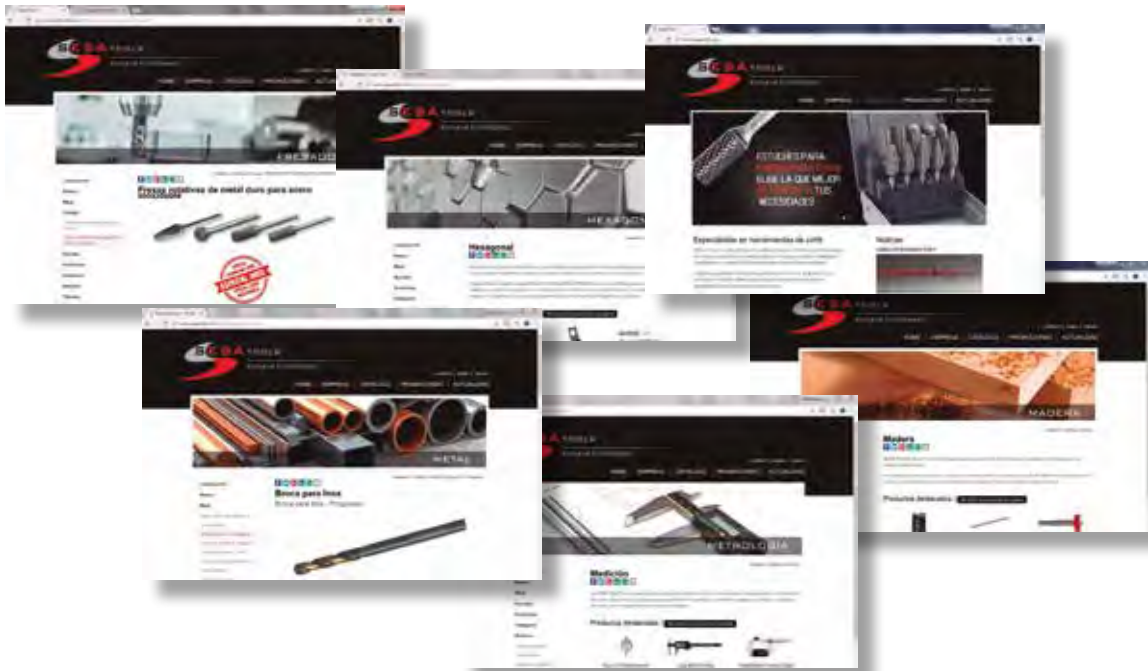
SCSA TOOLS
HOME EMPRESA CATÁLOGO PROMOCIONES ACTUALIDAD
FRESADO
Fresas rotativas de metal duro para acero
SCSA TOOLS
HEXAGONAL
Hexagonal
SCSA TOOLS
HOME EMPRESA CATÁLOGO PROMOCIONES ACTUALIDAD
Especialistas en herramientas de corte
Noticias
SCSA TOOLS
HOME EMPRESA CATÁLOGO PROMOCIONES ACTUALIDAD
METAL
Broca para inox
SCSA TOOLS
HOME EMPRESA CATÁLOGO PROMOCIONES ACTUALIDAD
METROLOGÍA
Medición
Productos destacados
SCSA TOOLS
HOME EMPRESA CATÁLOGO PROMOCIONES ACTUALIDAD
MADERA
Madera
Productos destacados